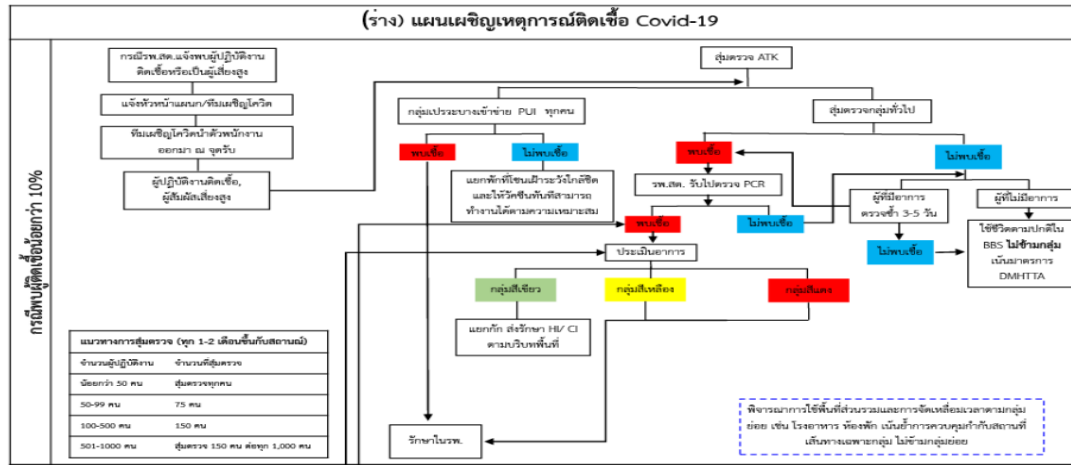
(ร่าง) แผนเผชิญเหตุการณ์ติดเชื้อ Covid-19

กรณีพบผู้ติดเชื้อน้อยกว่า 10%

กรณีรพ.สต.แจ้งพบผู้ปฏิบัติงานติดเชื้อหรือเป็นผู้เสี่ยงสูง

แจ้งหัวหน้าแผนก/ทีมเผชิญโควิด

ทีมเผชิญโควิดนำตัวพนักงานออกมา ณ จุดรับ

ผู้ปฏิบัติงานติดเชื้อ, ผู้สัมผัสเสี่ยงสูง

สุ่มตรวจ ATK

กลุ่มเปราะบางเข้าข่าย PUI ทุกคน

สุ่มตรวจกลุ่มทั่วไป

พบเชื้อ

ไม่พบเชื้อ

แยกพักที่โซนเฝ้าระวังใกล้ชิด และให้วัคซีนทันทีสามารถทำงานได้ตามความเหมาะสม

พบเชื้อ

รพ.สต. รับไปตรวจ PCR

ไม่พบเชื้อ

ผู้ที่มีอาการ ตรวจซ้ำ 3-5 วัน

ผู้ไม่มีอาการ

พบเชื้อ

ไม่พบเชื้อ

ไม่พบเชื้อ

ใช้ชีวิตตามปกติใน BBS ไม่ข้ามกลุ่ม เน้นมาตรการ DMHTTA

ประเมินอาการ

กลุ่มสีเขียว

กลุ่มสีเหลือง

กลุ่มสีแดง

แยกกัก ส่งรักษา HI/ CI ตามบริบทพื้นที่

แนวทางการสุ่มตรวจ (ทุก 1-2 เดือนขึ้นกับสถานณ์)

| จำนวนผู้ปฏิบัติงาน | จำนวนที่สุ่มตรวจ |
|---|---|
| น้อยกว่า 50 คน | สุ่มตรวจทุกคน |
| 50-99 คน | 75 คน |
| 100-500 คน | 150 คน |
| 501-1000 คน | สุ่มตรวจ 150 คน ต่อทุก 1,000 คน |

รักษาในรพ.

พิจารณาการใช้พื้นที่ส่วนรวมและการจัดเหลื่อมเวลาตามกลุ่มย่อย เช่น โรงอาหาร ห้องพัก เน้นย้ำการควบคุมกำกับสถานที่ เส้นทางเฉพาะกลุ่ม ไม่ข้ามกลุ่มย่อย